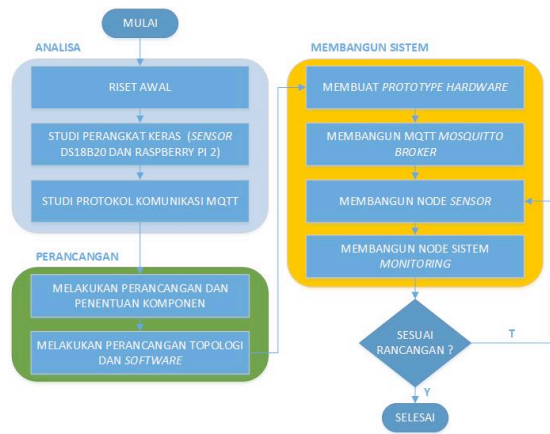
MULAI

ANALISA

RISET AWAL

STUDI PERANGKAT KERAS (SENSOR DS18B20 DAN RASPBERRY PI 2)

STUDI PROTOKOL KOMUNIKASI MQTT

PERANCANGAN

MELAKUKAN PERANCANGAN DAN PENENTUAN KOMPONEN

MELAKUKAN PERANCANGAN TOPOLOGI DAN SOFTWARE

MEMBANGUN SISTEM

MEMBUAT PROTOTYPE HARDWARE

MEMBANGUN MQTT MOSQUITTO BROKER

MEMBANGUN NODE SENSOR

MEMBANGUN NODE SISTEM MONITORING

SESUAI RANCANGAN ?

T

Y

SELESAI